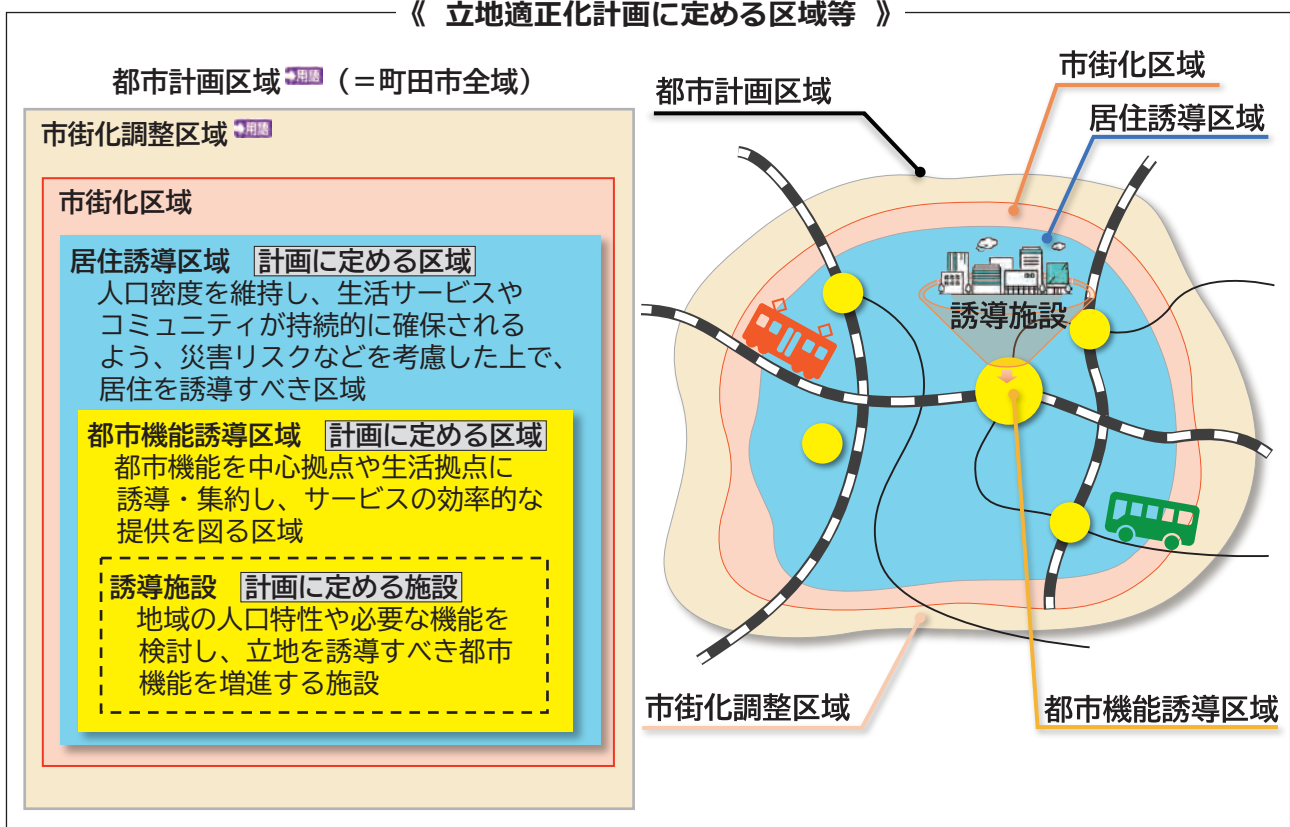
《 立地適正化計画に定める区域等 》

都市計画区域 用語 （＝町田市全域）

市街化調整区域 用語

市街化区域

居住誘導区域 計画に定める区域
人口密度を維持し、生活サービスやコミュニティが持続的に確保されるよう、災害リスクなどを考慮した上で、居住を誘導すべき区域

都市機能誘導区域 計画に定める区域
都市機能を中心拠点や生活拠点に誘導・集約し、サービスの効率的な提供を図る区域

誘導施設 計画に定める施設
地域の人口特性や必要な機能を検討し、立地を誘導すべき都市機能を増進する施設

都市計画区域

市街化区域

居住誘導区域

誘導施設

市街化調整区域

都市機能誘導区域